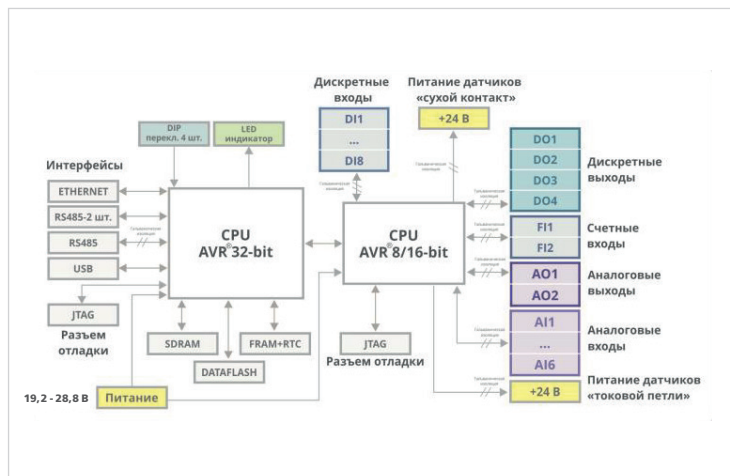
Дискретные входы

Питание датчиков «сухой контакт»

DI1
...
DI8

+24 В

DIP перекл. 4 шт.

LED индикатор

Интерфейсы

ETHERNET

RS485-2 шт.

RS485

USB

CPU
AVR® 32-bit

CPU
AVR® 8/16-bit

DO1
DO2
DO3
DO4

Дискретные выходы

FI1
FI2

Счетные входы

AO1
AO2

Аналоговые выходы

AI1
...
AI6

Аналоговые входы

JTAG

Разъем отладки

SDRAM

FRAM+RTC

DATAFLASH

JTAG

Разъем отладки

19,2 - 28,8 В

Питание

+24 В

Питание датчиков «токовой петли»